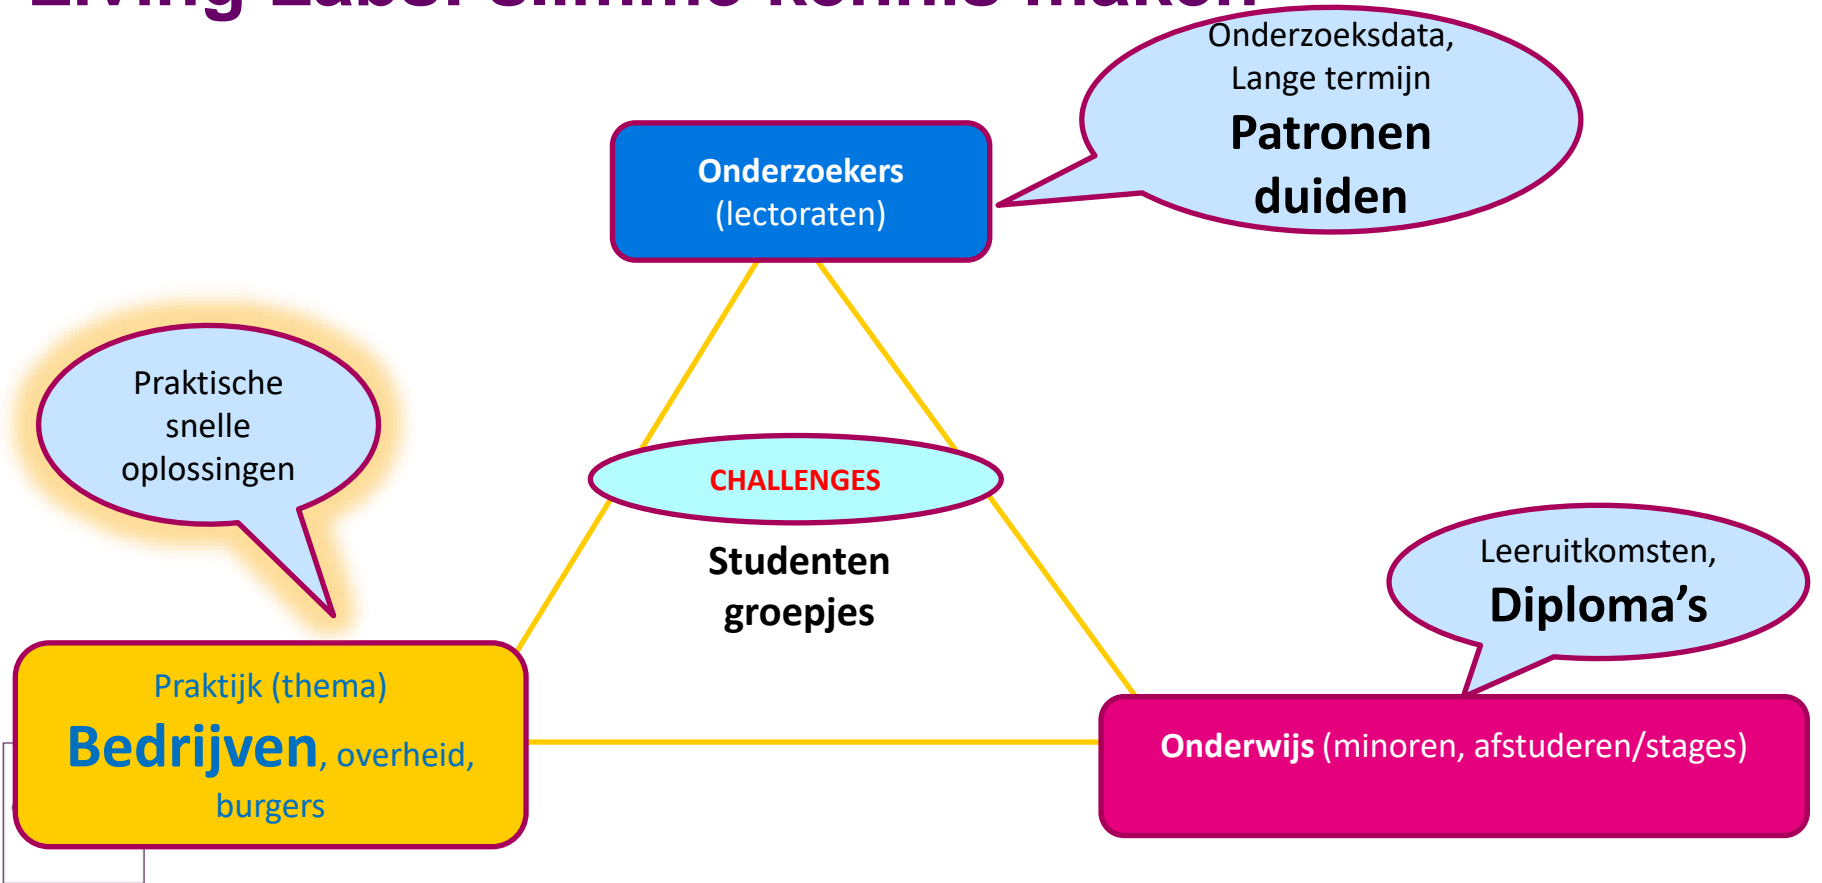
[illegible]

Onderzoeksdata, Lange termijn
Patronen duiden

Onderzoekers
(lectoraten)

Praktische snelle oplossingen

CHALLENGES

Studenten groepjes

Leeruitkomsten,
Diploma’s

Praktijk (thema)
Bedrijven, overheid, burgers

Onderwijs (minoren, afstuderen/stages)